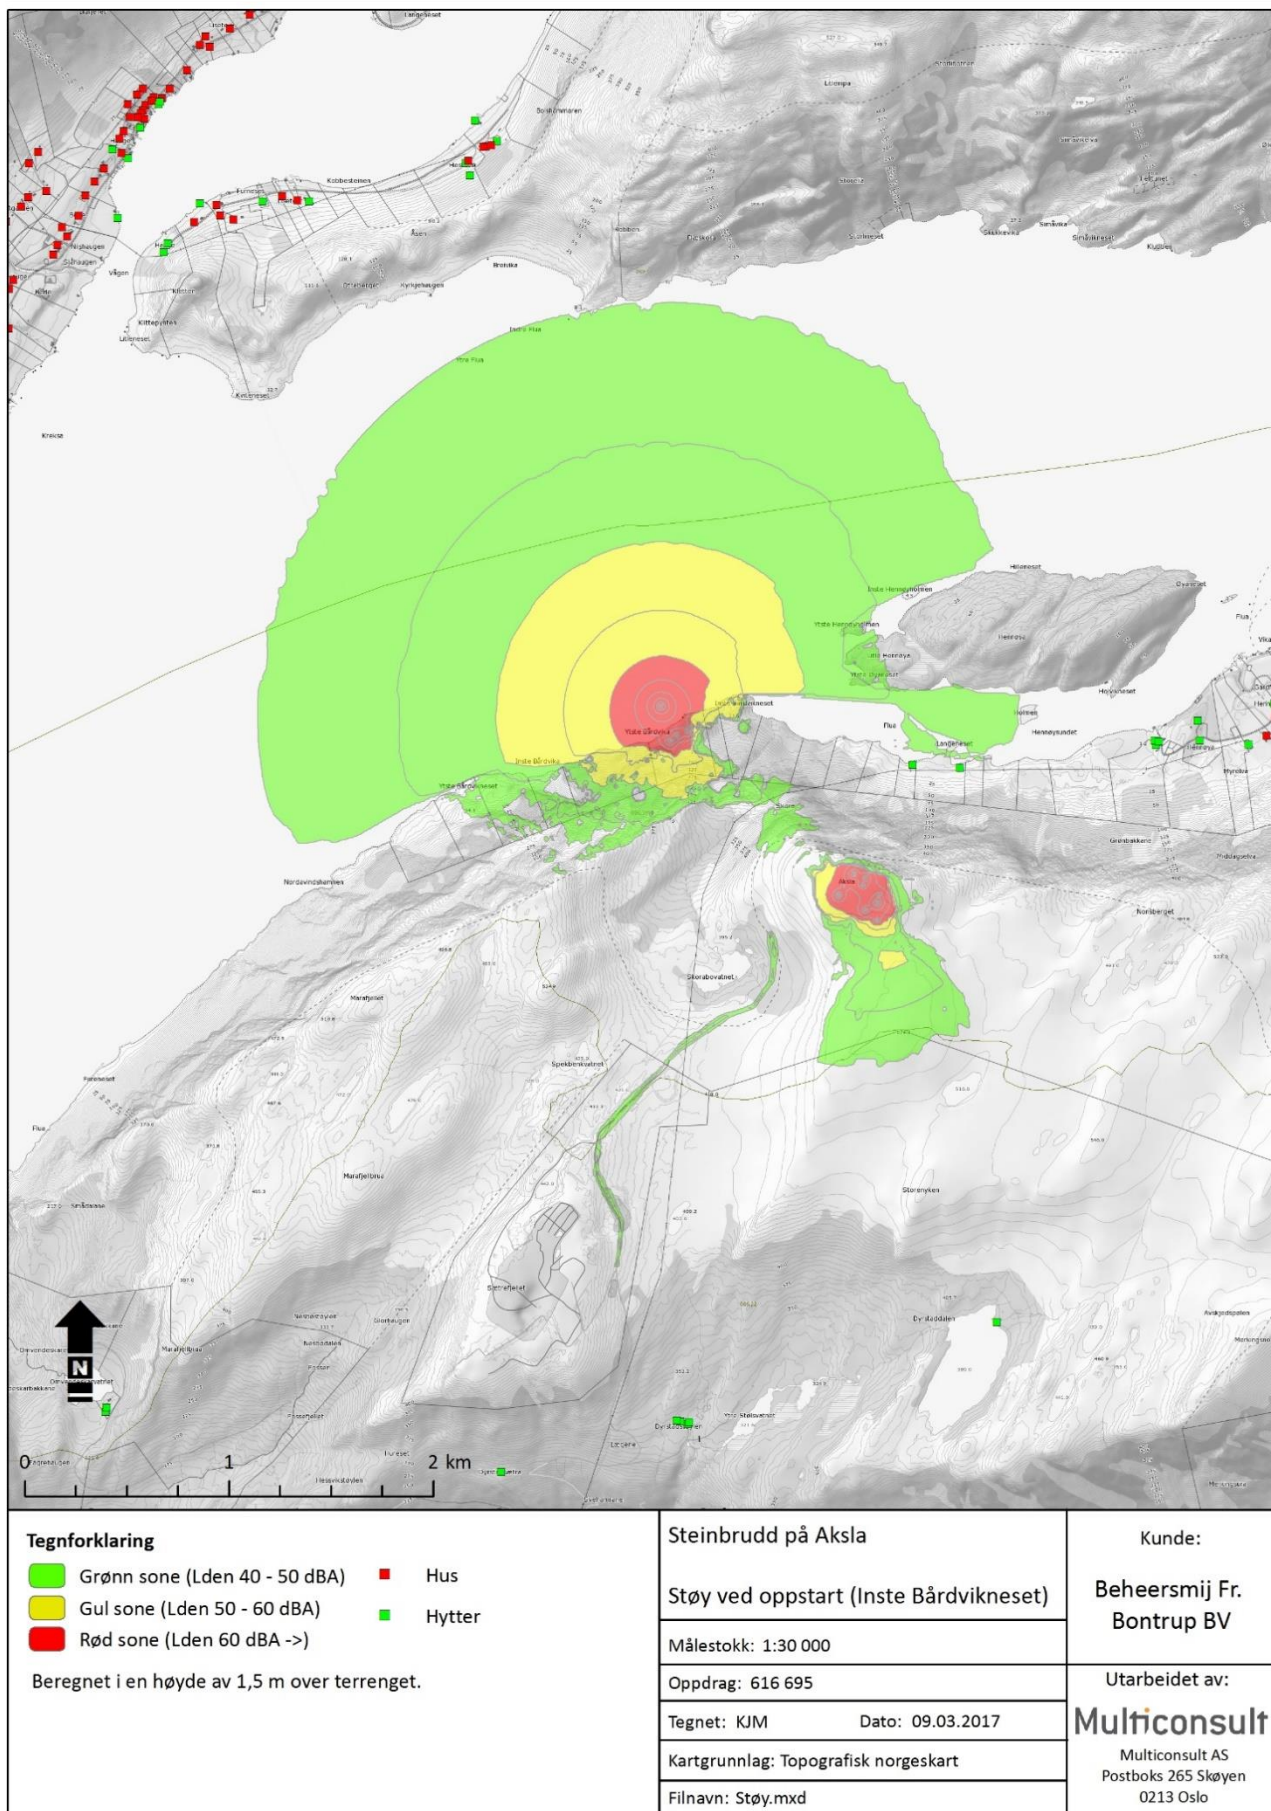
Sortlandmaren
Kobbesteinen
Furneset
Lõcvipa
Skarvøya
Kjeldvikneset
Kittepynten
Hilleneset
Indre Hennøyholmen
Ytre Hennøyholmen
Hennøya
Ytre Bårdvika
Inste Bårdvika
Inste Bårdvikneset
Ytre Bårdvikneset
Flua
Langeneset
Hennøysundet
Høyneset
Nordavindshammen
Aksla
Marafjellet
Storabuvatnet
Spekbenkvatnet
Storenyken
Marafjellbrua
Norberget
Dyrdaldalen
N
0
1
2 km

Tegnforklaring
Grønn sone (Lden 40 - 50 dBA)
Gul sone (Lden 50 - 60 dBA)
Rød sone (Lden 60 dBA ->)
Hus
Hytter
Beregnet i en høyde av 1,5 m over terrenget.

Steinbrudd på Aksla

Støy ved oppstart (Inste Bårdvikneset)

Målestokk: 1:30 000
Oppdrag: 616 695
Tegnet: KJM
Dato: 09.03.2017
Kartgrunnlag: Topografisk norgeskart
Filnavn: Støy.mxd

Kunde:
Beheersmij Fr. Bontrup BV

Utarbeidet av:
Multiconsult
Multiconsult AS
Postboks 265 Skøyen
0213 Oslo